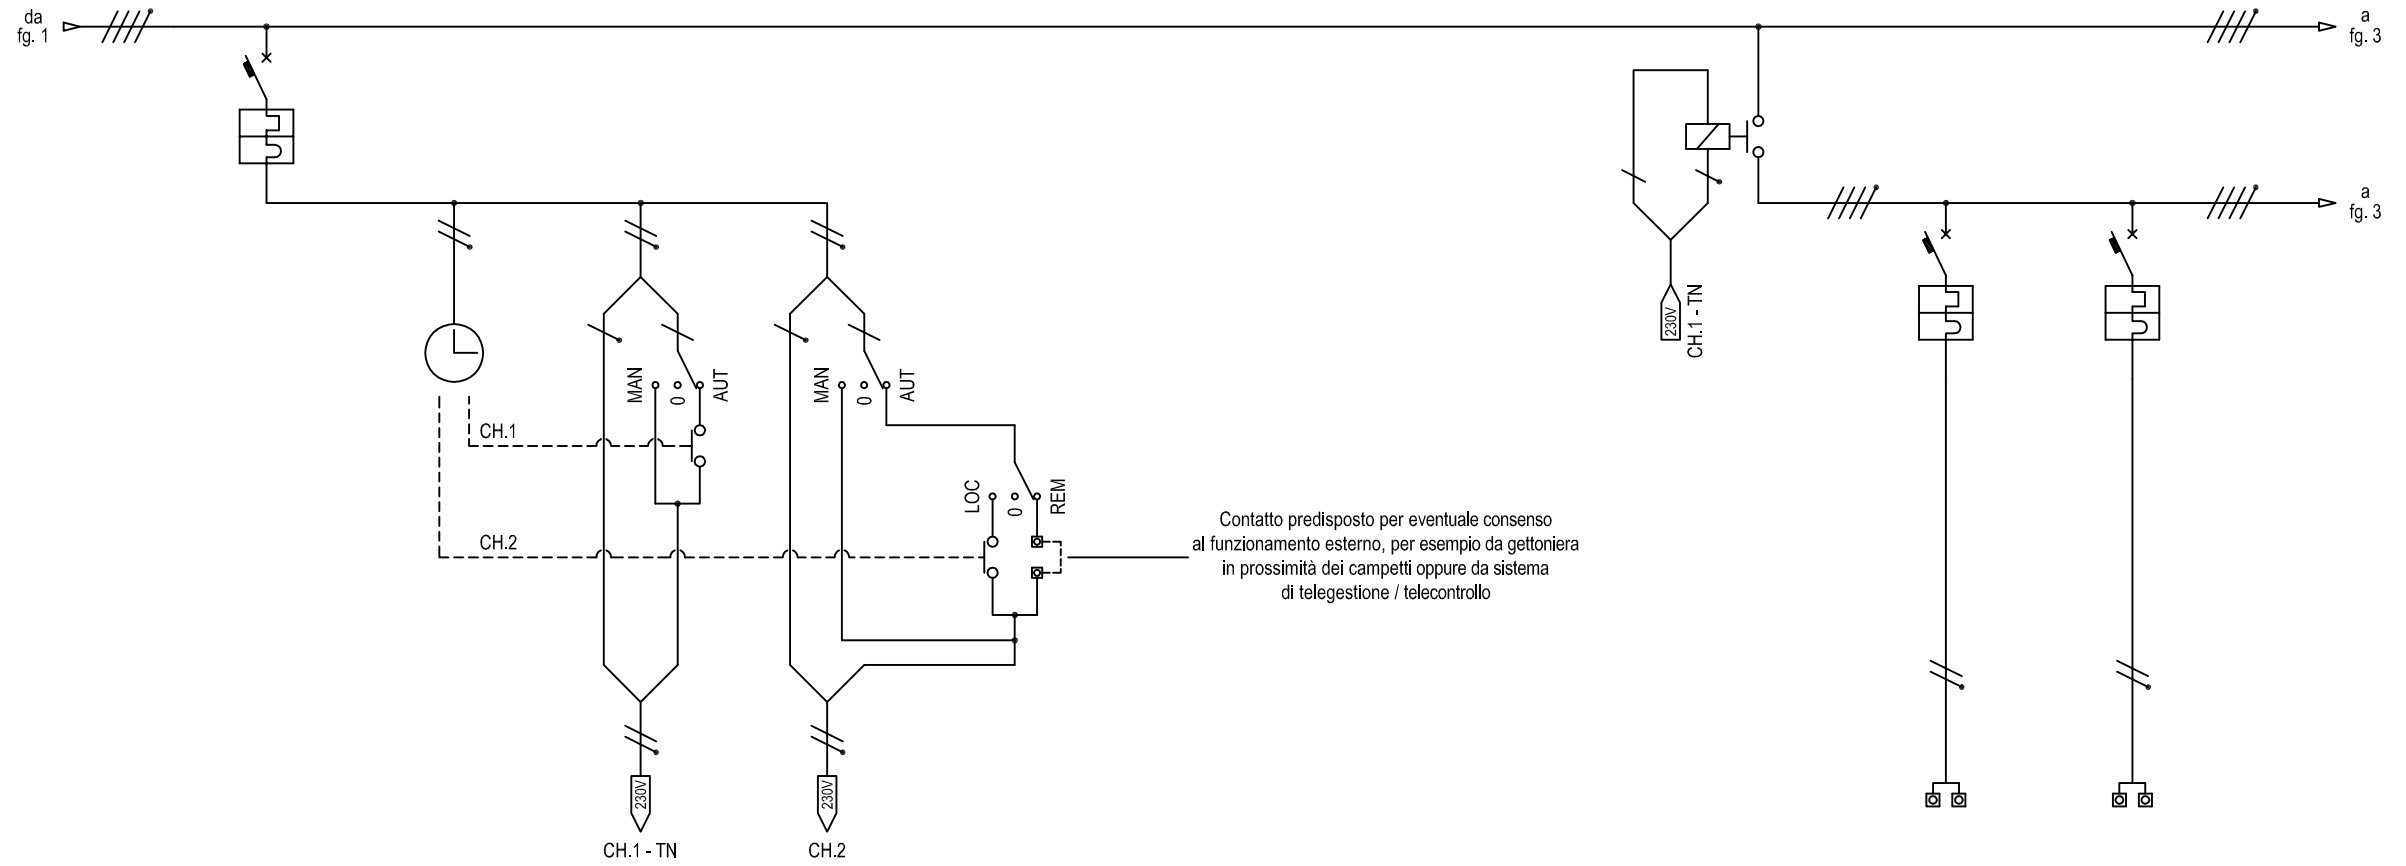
da
fg. 1

a
fg. 3

a
fg. 3

230V
CH.1 - TN

MAN
0
AUT

MAN
0
AUT

CH.1

LOC
0
REM

CH.2

Contatto predisposto per eventuale consenso al funzionamento esterno, per esempio da gettoniera in prossimità dei campetti oppure da sistema di telegestione / telecontrollo

230V
CH.1 - TN

230V
CH.2